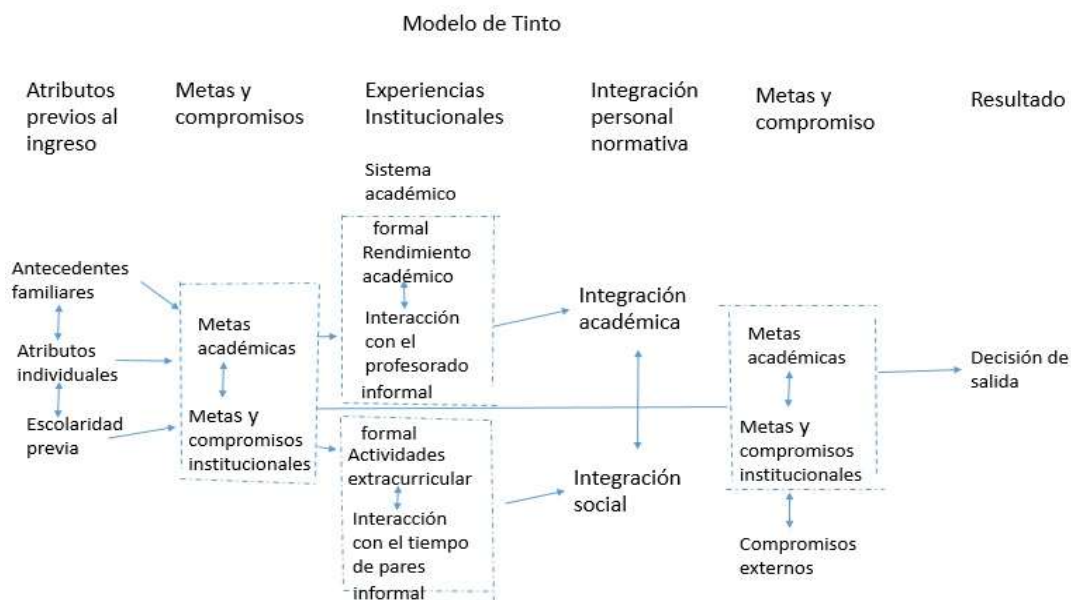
Modelo de Tinto

Atributos previos al ingreso

Metas y compromisos

Experiencias Institucionales

Integración personal normativa

Metas y compromiso

Resultado

Sistema académico

formal
Rendimiento académico

Interacción con el profesorado
informal

Antecedentes familiares

Atributos individuales

Escolaridad previa

Metas académicas

Metas y compromisos institucionales

Integración académica

Metas académicas

Metas y compromisos institucionales

Decisión de salida

formal
Actividades extracurricular

Interacción con el tiempo de pares
informal

Integración social

Compromisos externos